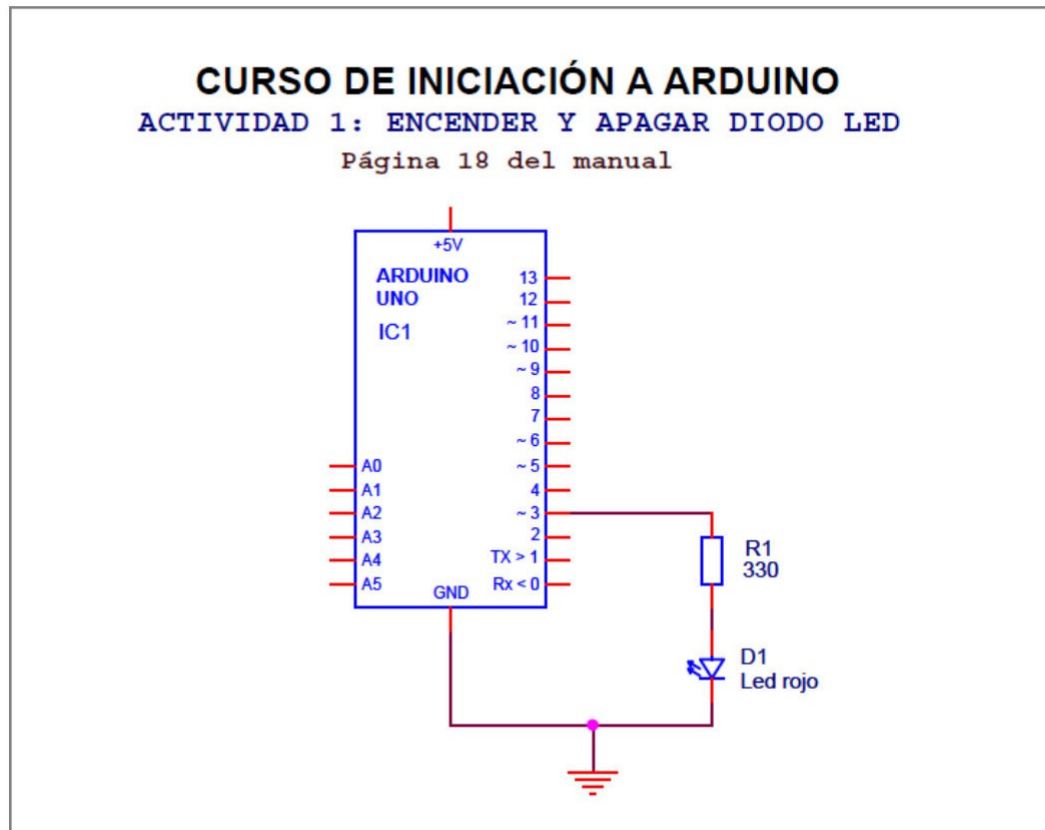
CURSO DE INICIACIÓN A ARDUINO
ACTIVIDAD 1: ENCENDER Y APAGAR DIODO LED
Página 18 del manual

+5V
ARDUINO
UNO
IC1
13
12
~ 11
~ 10
~ 9
8
7
~ 6
~ 5
4
~ 3
2
TX > 1
Rx < 0
A0
A1
A2
A3
A4
A5
GND
R1
330
D1
Led rojo